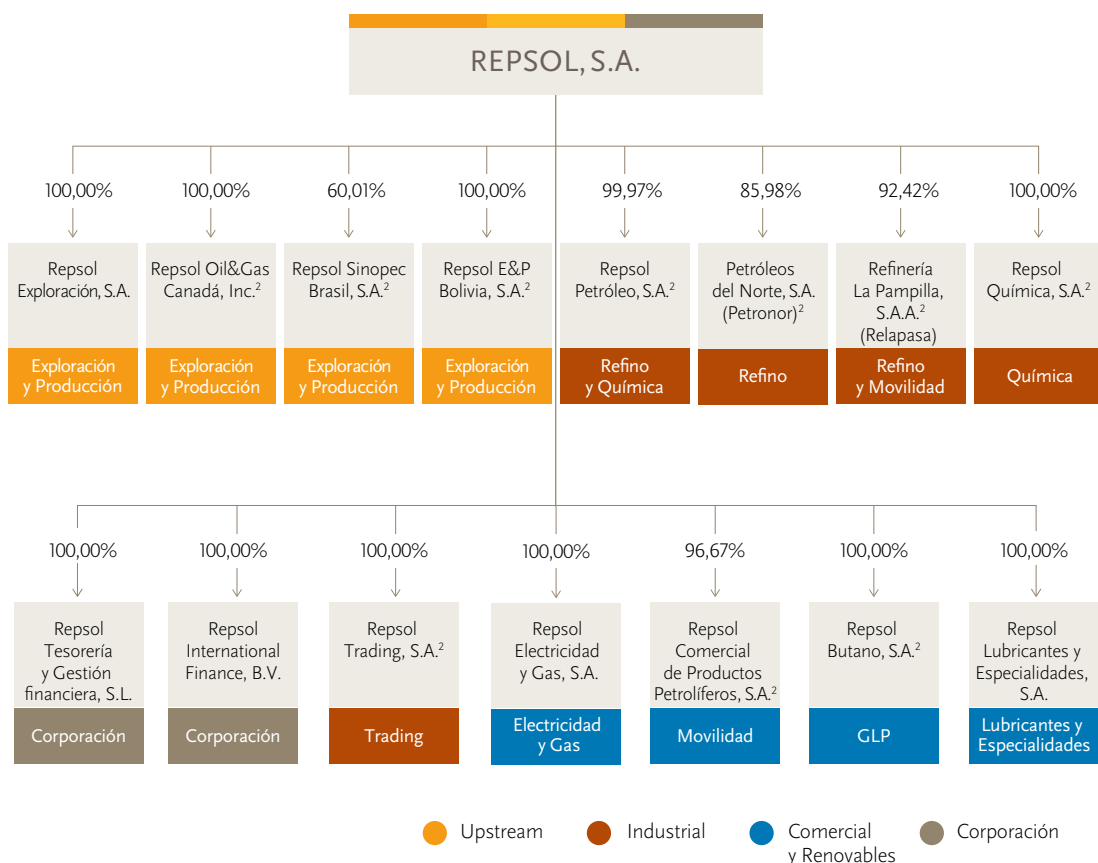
REPSOL, S.A.

100,00%
Repsol Exploración, S.A.
Exploración y Producción

100,00%
Repsol Oil&Gas Canadá, Inc.$^2$
Exploración y Producción

60,01%
Repsol Sinopec Brasil, S.A.$^2$
Exploración y Producción

100,00%
Repsol E&P Bolivia, S.A.$^2$
Exploración y Producción

99,97%
Repsol Petróleo, S.A.$^2$
Refino y Química

85,98%
Petróleos del Norte, S.A. (Petronor)$^2$
Refino

92,42%
Refinería La Pampilla, S.A.A.$^2$ (Relapasa)
Refino y Movilidad

100,00%
Repsol Química, S.A.$^2$
Química

100,00%
Repsol Tesorería y Gestión financiera, S.L.
Corporación

100,00%
Repsol International Finance, B.V.
Corporación

100,00%
Repsol Trading, S.A.$^2$
Trading

100,00%
Repsol Electricidad y Gas, S.A.
Electricidad y Gas

96,67%
Repsol Comercial de Productos Petrolíferos, S.A.$^2$
Movilidad

100,00%
Repsol Butano, S.A.$^2$
GLP

100,00%
Repsol Lubricantes y Especialidades, S.A.
Lubricantes y Especialidades

Upstream
Industrial
Comercial y Renovables
Corporación